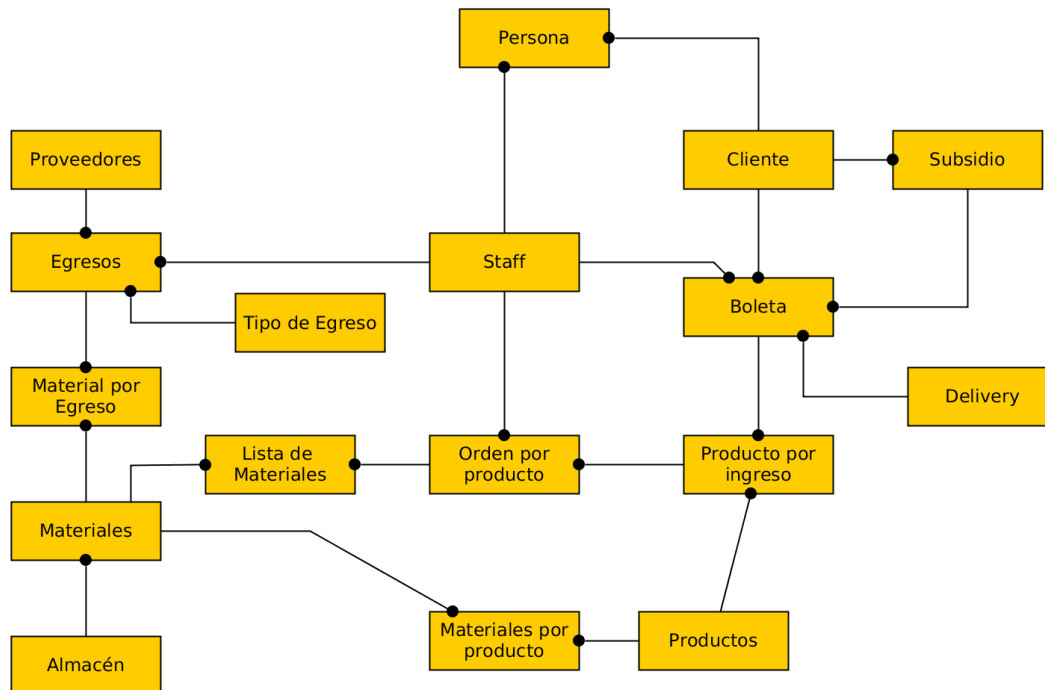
Persona

Proveedores

Cliente

Subsidio

Egresos

Staff

Boleta

Tipo de Egreso

Material por Egreso

Delivery

Lista de Materiales

Orden por producto

Producto por ingreso

Materiales

Materiales por producto

Productos

Almacén